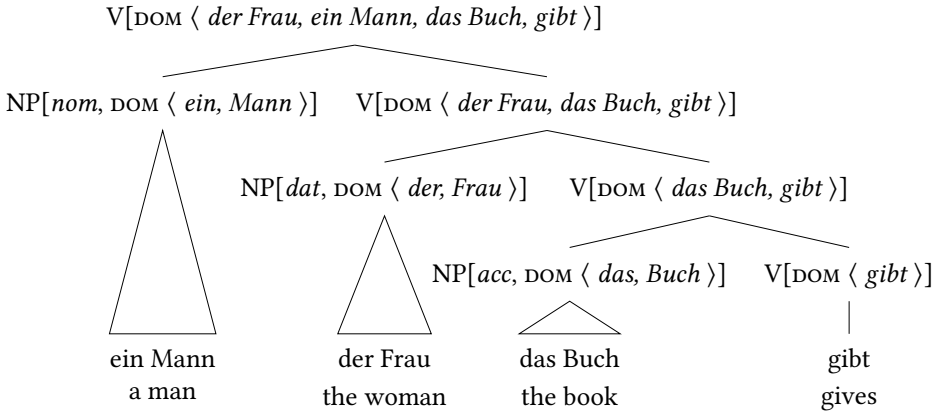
V[DOM $\langle$ *der Frau, ein Mann, das Buch, gibt* $\rangle$]

NP[*nom*, DOM $\langle$ *ein, Mann* $\rangle$]

V[DOM $\langle$ *der Frau, das Buch, gibt* $\rangle$]

NP[*dat*, DOM $\langle$ *der, Frau* $\rangle$]

V[DOM $\langle$ *das Buch, gibt* $\rangle$]

NP[*acc*, DOM $\langle$ *das, Buch* $\rangle$]

V[DOM $\langle$ *gibt* $\rangle$]

ein Mann
a man

der Frau
the woman

das Buch
the book

gibt
gives